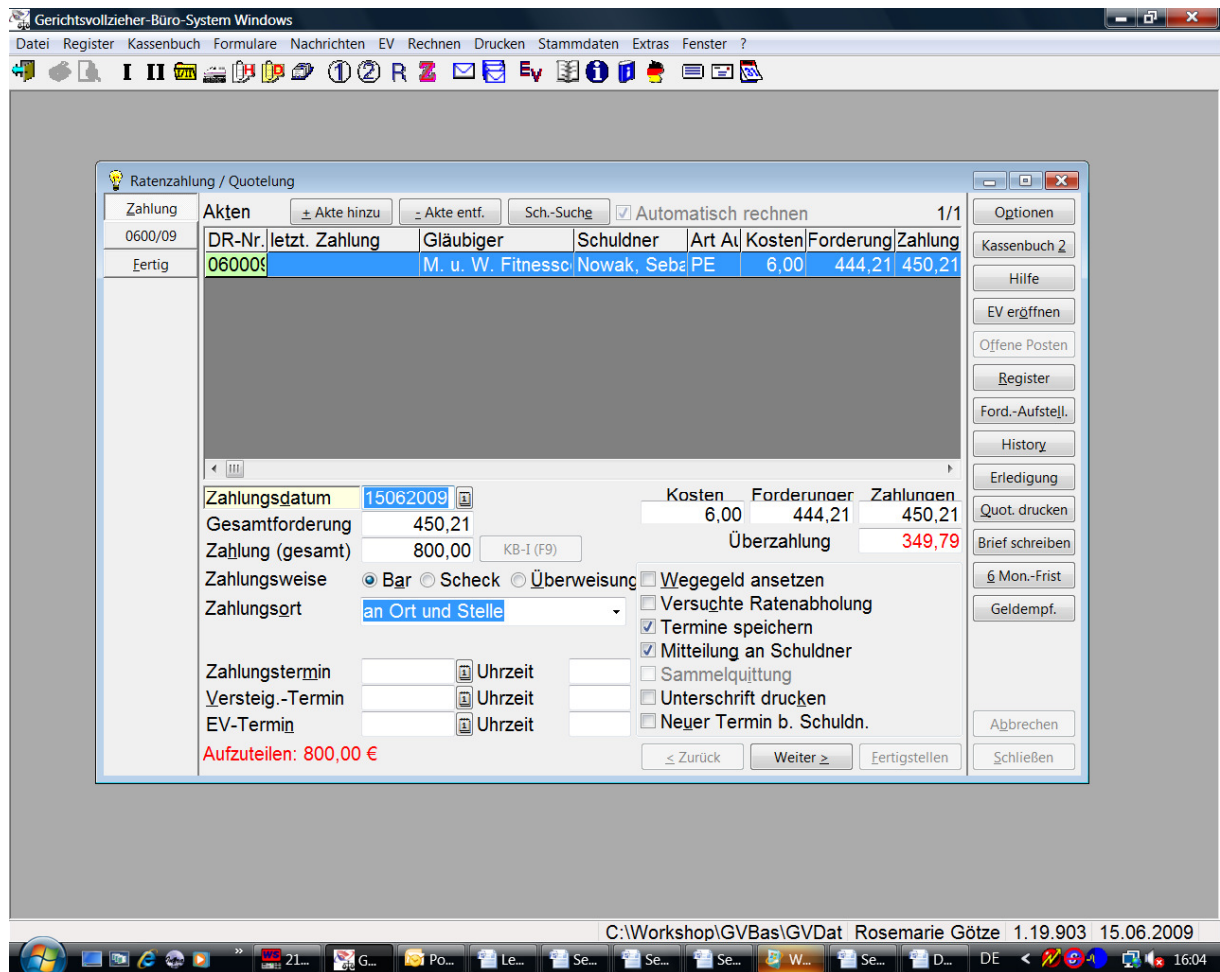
Gerichtsvollzieher-Büro-System Windows

Datei Register Kassenbuch Formulare Nachrichten EV Rechnen Drucken Stammdaten Extras Fenster ?

I II ① ② R Z Ev

Ratenzahlung / Quotelung

Zahlung
0600/09
Fertig

Akten + Akte hinzu - Akte entf. Sch.-Suche Automatisch rechnen 1/1

| DR-Nr. | letzt. Zahlung | Gläubiger | Schuldner | Art Au | Kosten | Forderung | Zahlung |
|---|---|---|---|---|---|---|---|
| 060009 | | M. u. W. Fitnessc | Nowak, Seba | PE | 6,00 | 444,21 | 450,21 |

Zahlungsdatum 15062009
Gesamtforderung 450,21
Zahlung (gesamt) 800,00 KB-I (F9)

| Kosten | Forderungen | Zahlungen |
|---|---|---|
| 6,00 | 444,21 | 450,21 |

Überzahlung 349,79

Zahlungsweise Bar Scheck Überweisung
Zahlungsort an Ort und Stelle

Wegegeld ansetzen
Versuchte Ratenabholung
Termine speichern
Mitteilung an Schuldner
Sammelquittung
Unterschrift drucken
Neuer Termin b. Schuldn.

Zahlungstermin Uhrzeit
Versteig.-Termin Uhrzeit
EV-Termin Uhrzeit

Aufzuteilen: 800,00 €

< Zurück Weiter > Fertigstellen

Optionen
Kassenbuch 2
Hilfe
EV eröffnen
Offene Posten
Register
Ford.-Aufstell.
History
Erledigung
Quot. drucken
Brief schreiben
6 Mon.-Frist
Geldempf.
Abbrechen
Schließen

C:\Workshop\GVBas\GVDat Rosemarie Götze 1.19.903 15.06.2009

21... G... Po... Le... Se... Se... Se... W... Se... D... DE 16:04